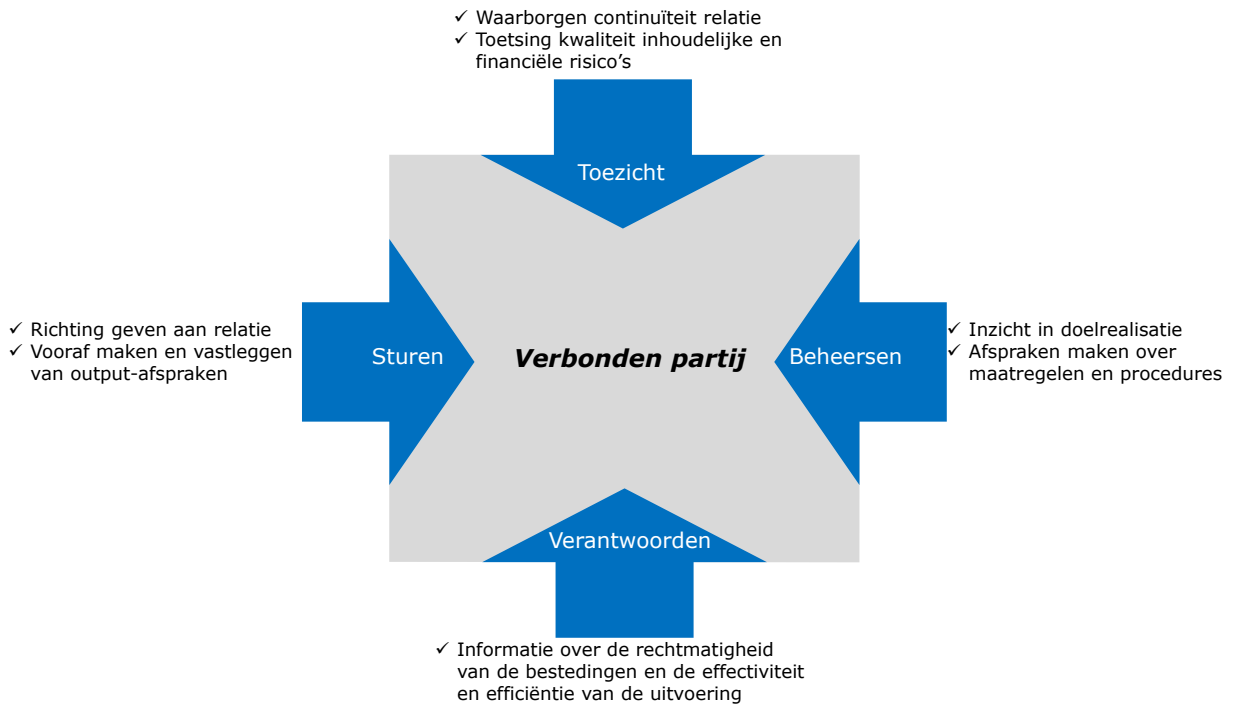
✓ Waarborgen continuïteit relatie
✓ Toetsing kwaliteit inhoudelijke en financiële risico's

Toezicht

✓ Richting geven aan relatie
✓ Vooraf maken en vastleggen van output-afspraken

Sturen

*Verbonden partij*

Beheersen

✓ Inzicht in doelrealisatie
✓ Afspraken maken over maatregelen en procedures

Verantwoorden

✓ Informatie over de rechtmatigheid van de bestedingen en de effectiviteit en efficiëntie van de uitvoering